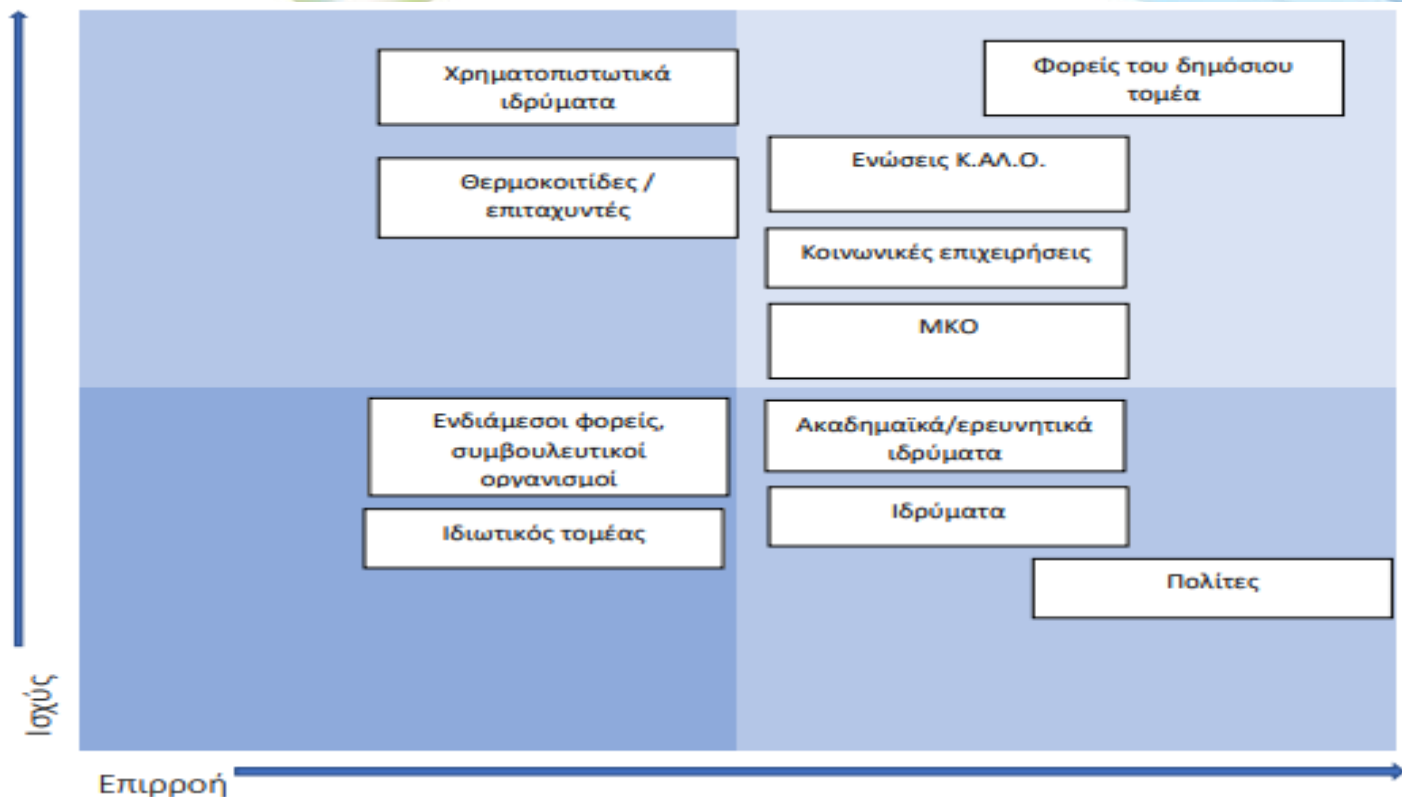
Χρηματοπιστωτικά ιδρύματα

Φορείς του δημόσιου τομέα

Θερμοκοιτίδες / επιταχυντές

Ενώσεις Κ.ΑΛ.Ο.

Κοινωνικές επιχειρήσεις

ΜΚΟ

Ενδιάμεσοι φορείς, συμβουλευτικοί οργανισμοί

Ακαδημαϊκά/ερευνητικά ιδρύματα

Ιδιωτικός τομέας

Ιδρύματα

Πολίτες

Ισχύς

Επιρροή